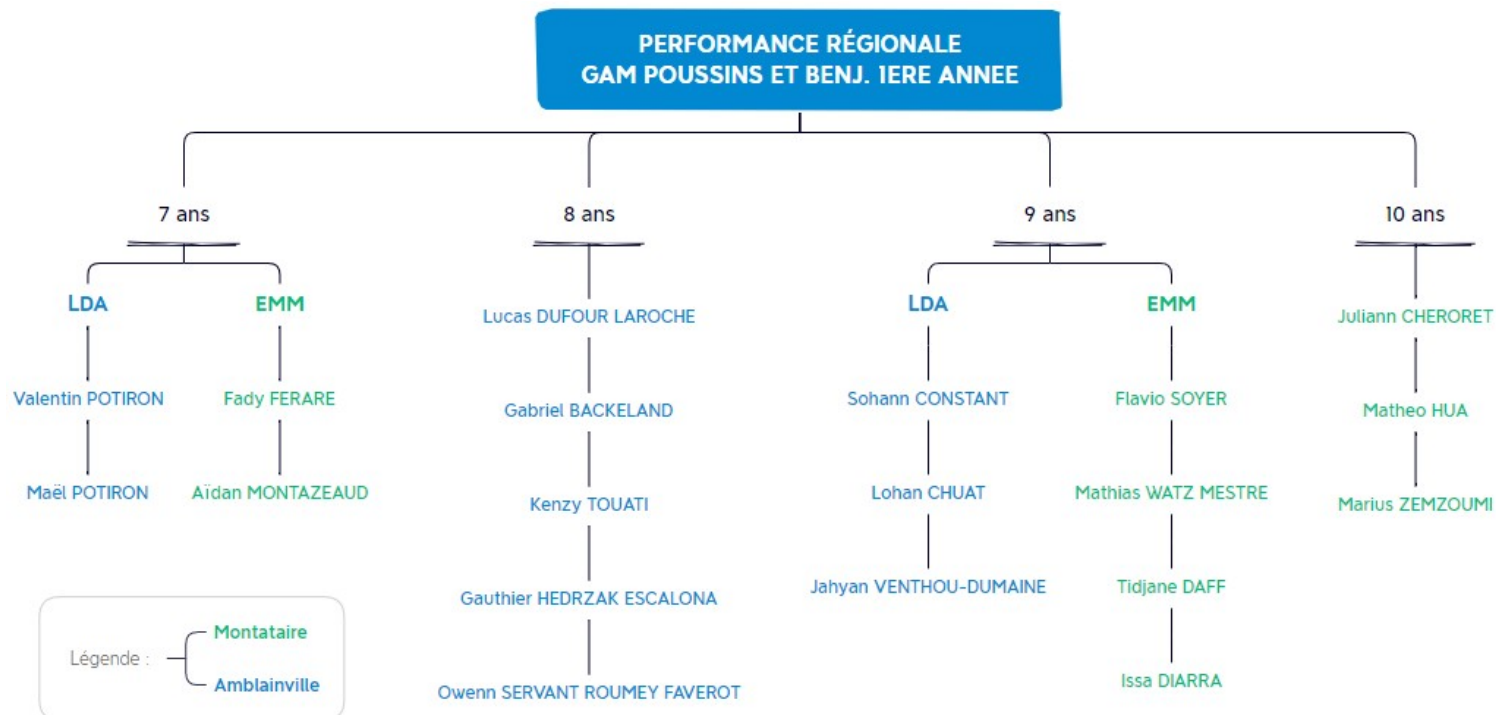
PERFORMANCE RÉGIONALE
GAM POUSSINS ET BENJ. 1ERE ANNEE

7 ans

LDA

Valentin POTIRON

Maël POTIRON

EMM

Fady FERARE

Aïdan MONTAZEAUD

8 ans

Lucas DUFOUR LAROCHE

Gabriel BACKELAND

Kenzy TOUATI

Gauthier HEDRZAK ESCALONA

Owenn SERVANT ROUMEY FAVEROT

9 ans

LDA

Sohann CONSTANT

Lohan CHUAT

Jahyan VENTHOU-DUMAINE

EMM

Flavio SOYER

Mathias WATZ MESTRE

Tidjane DAFF

Issa DIARRA

10 ans

Juliann CHERORET

Matheo HUA

Marius ZEMZOUMI

Légende : Montataire
Amblainville